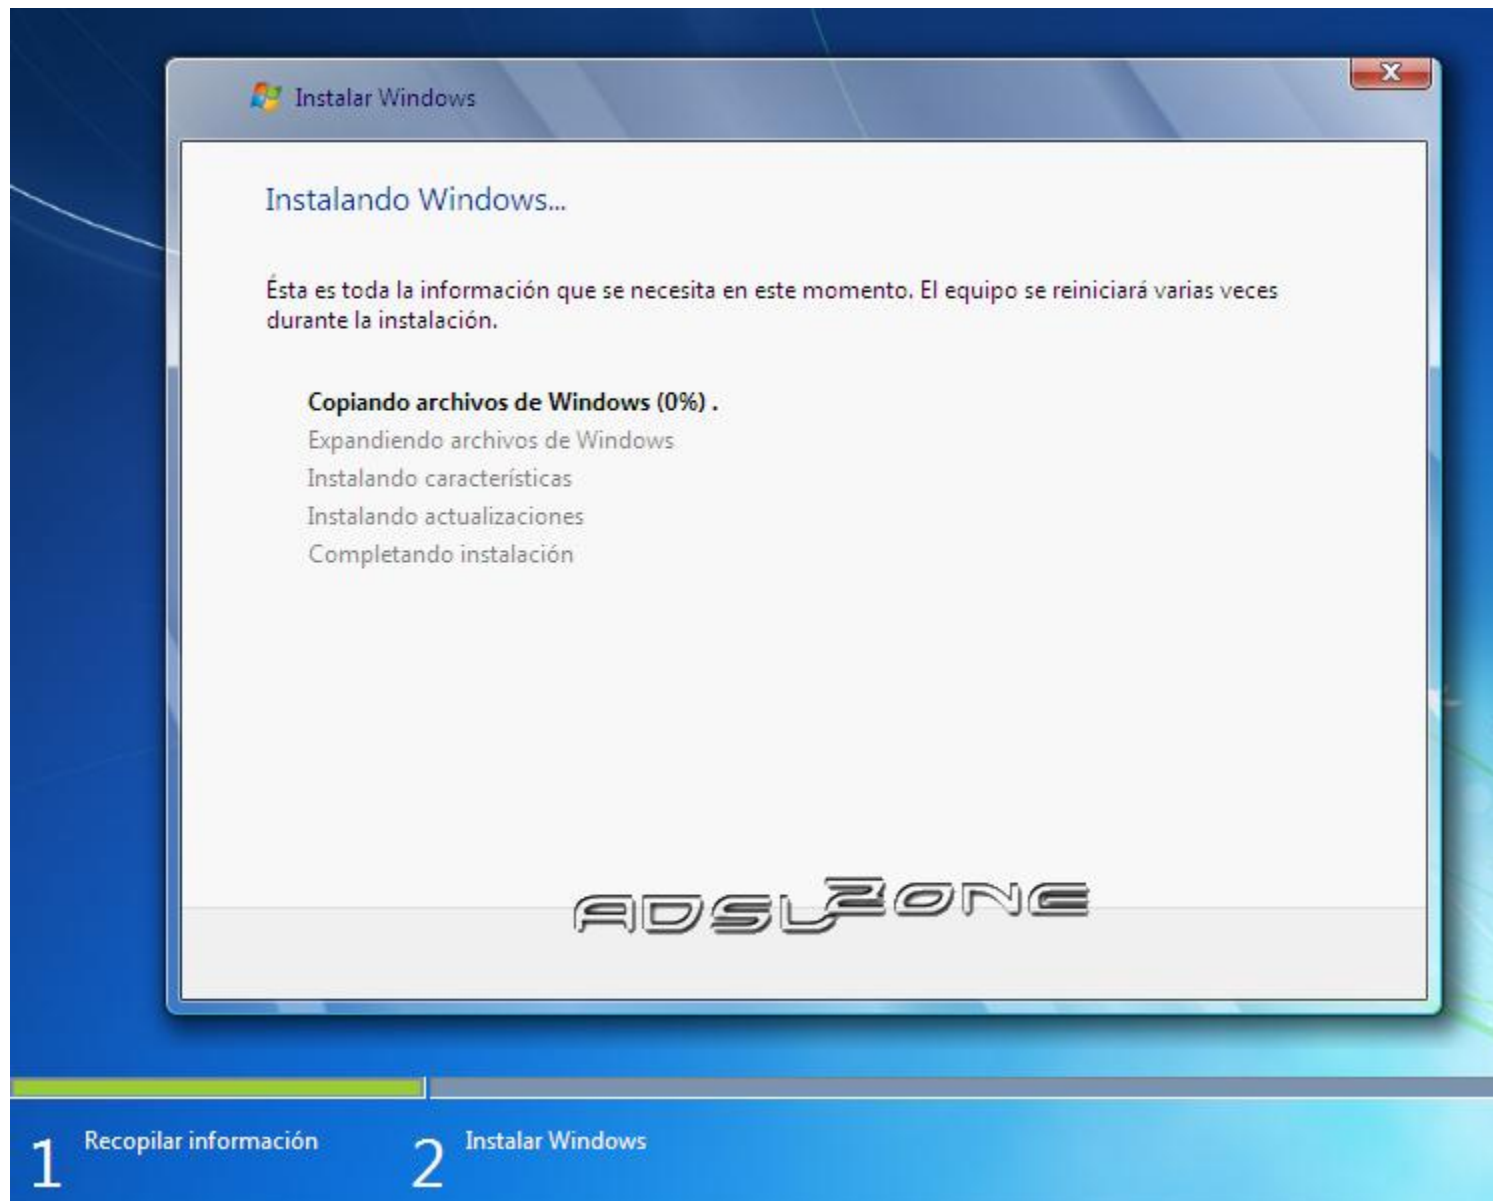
Instalar Windows

Instalando Windows...

Ésta es toda la información que se necesita en este momento. El equipo se reiniciará varias veces durante la instalación.

Copiando archivos de Windows (0%) .
Expandiendo archivos de Windows
Instalando características
Instalando actualizaciones
Completando instalación

ADSLZONE

1 Recopilar información
2 Instalar Windows